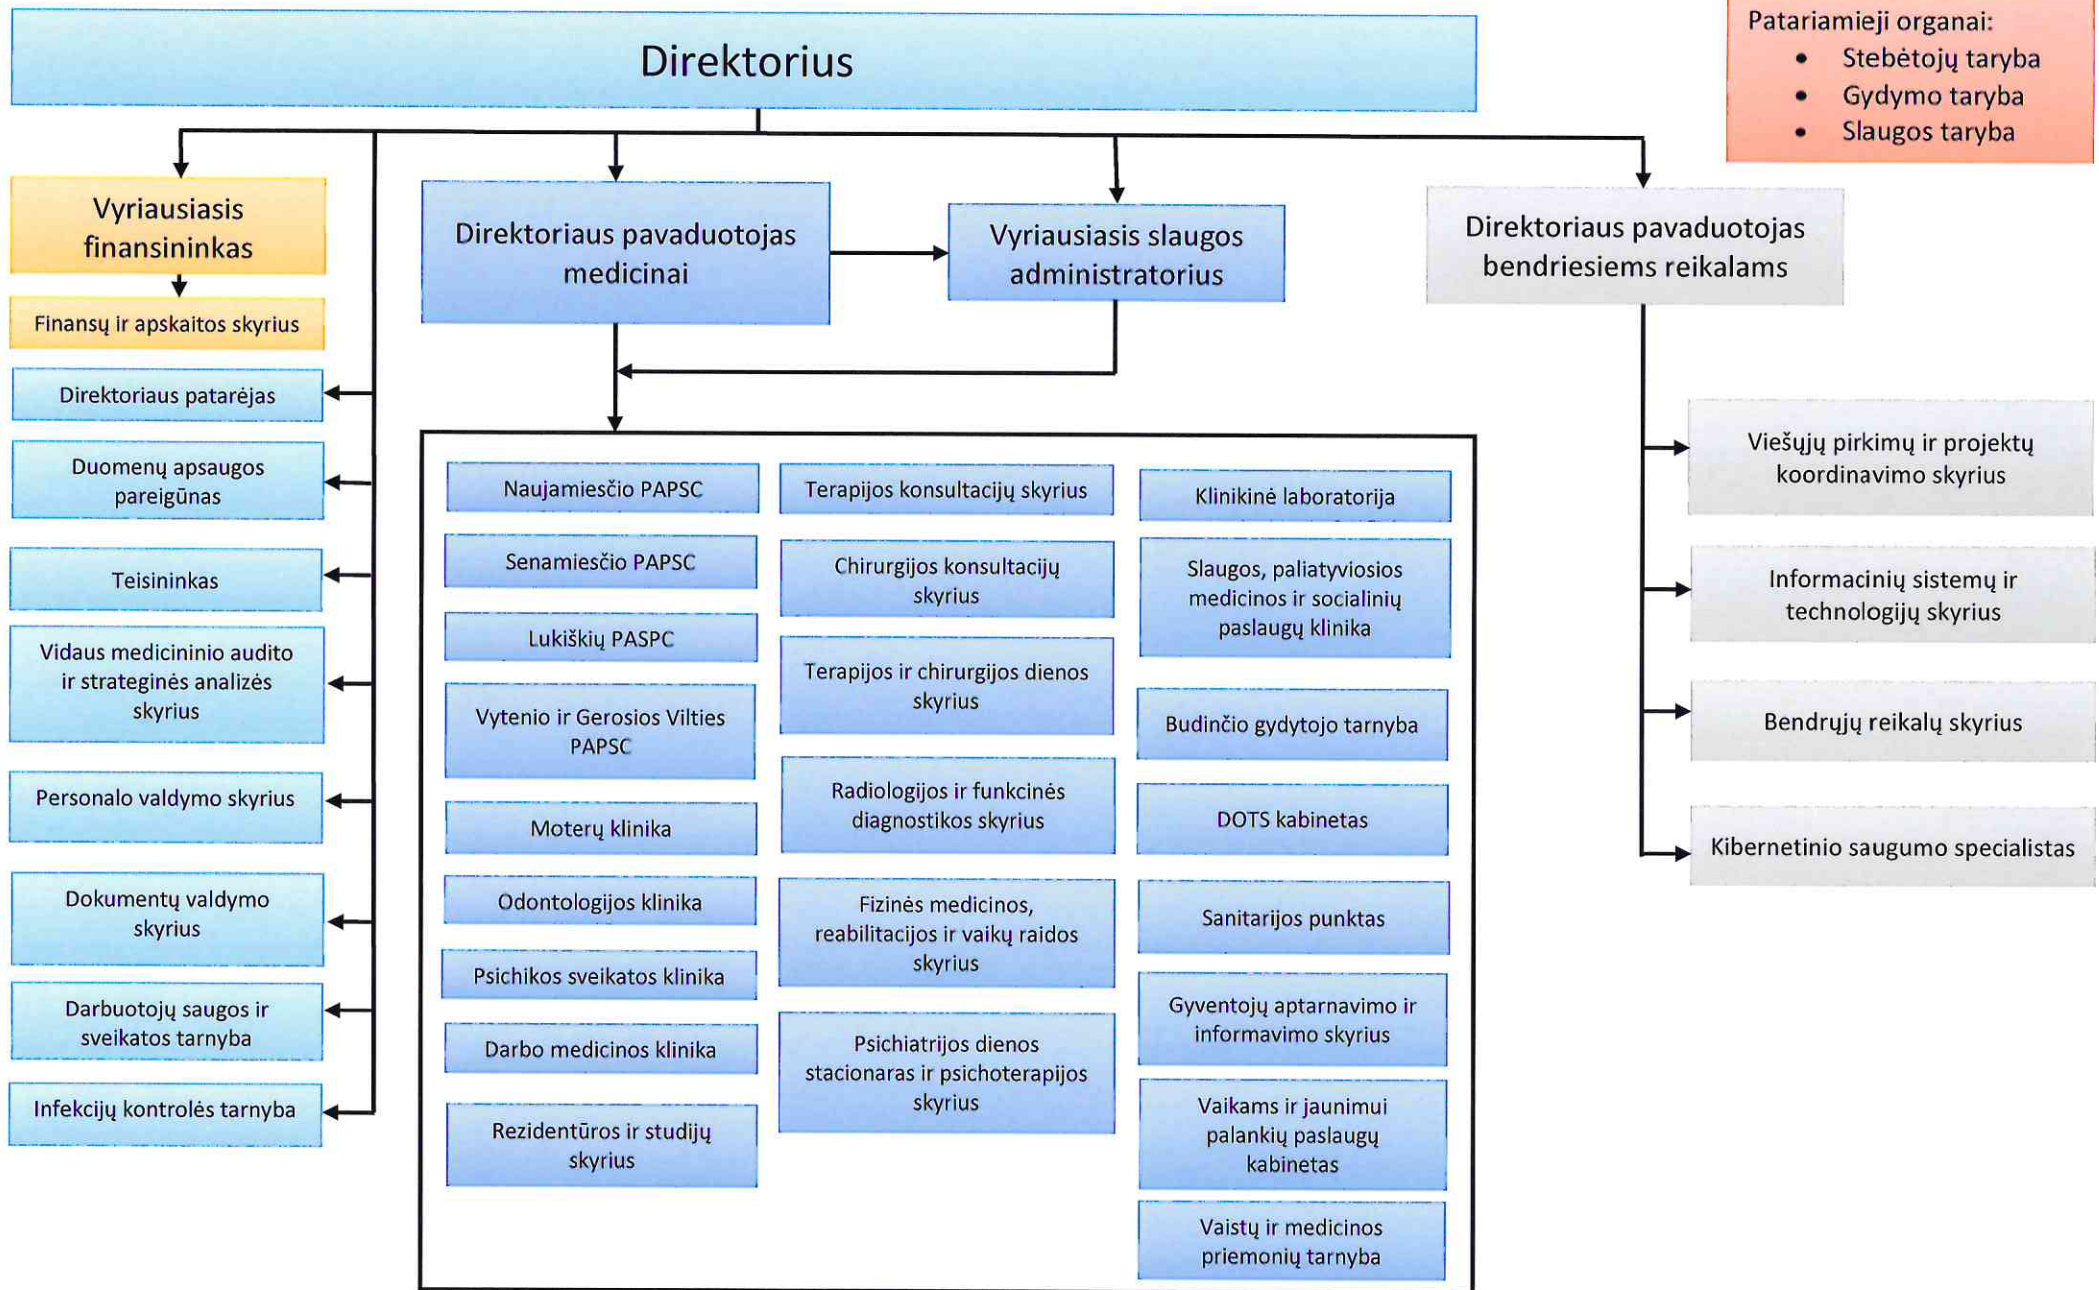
Direktorius

Patariamieji organai:
• Stebėtojų taryba
• Gydymo taryba
• Slaugos taryba

Vyriausiasis finansininkas

Finansų ir apskaitos skyrius

Direktoriaus patarėjas

Duomenų apsaugos pareigūnas

Teisininkas

Vidaus medicininio audito ir strateginės analizės skyrius

Personalo valdymo skyrius

Dokumentų valdymo skyrius

Darbuotojų saugos ir sveikatos tarnyba

Infekcijų kontrolės tarnyba

Direktoriaus pavaduotojas medicinai

Vyriausiasis slaugos administratorius

Naujamiesčio PAPSC

Senamiesčio PAPSC

Lukiškių PASPC

Vytenio ir Gerosios Vilties PAPSC

Moterų klinika

Odontologijos klinika

Psichikos sveikatos klinika

Darbo medicinos klinika

Rezidentūros ir studijų skyrius

Terapijos konsultacijų skyrius

Chirurgijos konsultacijų skyrius

Terapijos ir chirurgijos dienos skyrius

Radiologijos ir funkcinės diagnostikos skyrius

Fizinės medicinos, reabilitacijos ir vaikų raidos skyrius

Psichiatrijos dienos stacionaras ir psichoterapijos skyrius

Klinikinė laboratorija

Slaugos, paliatyviosios medicinos ir socialinių paslaugų klinika

Budinčio gydytojo tarnyba

DOTS kabinetas

Sanitarijos punktas

Gyventojų aptarnavimo ir informavimo skyrius

Vaikams ir jaunimui palankių paslaugų kabinetas

Vaistų ir medicinos priemonių tarnyba

Direktoriaus pavaduotojas bendriesiems reikalams

Viešųjų pirkimų ir projektų koordinavimo skyrius

Informacinių sistemų ir technologijų skyrius

Bendrųjų reikalų skyrius

Kibernetinio saugumo specialistas